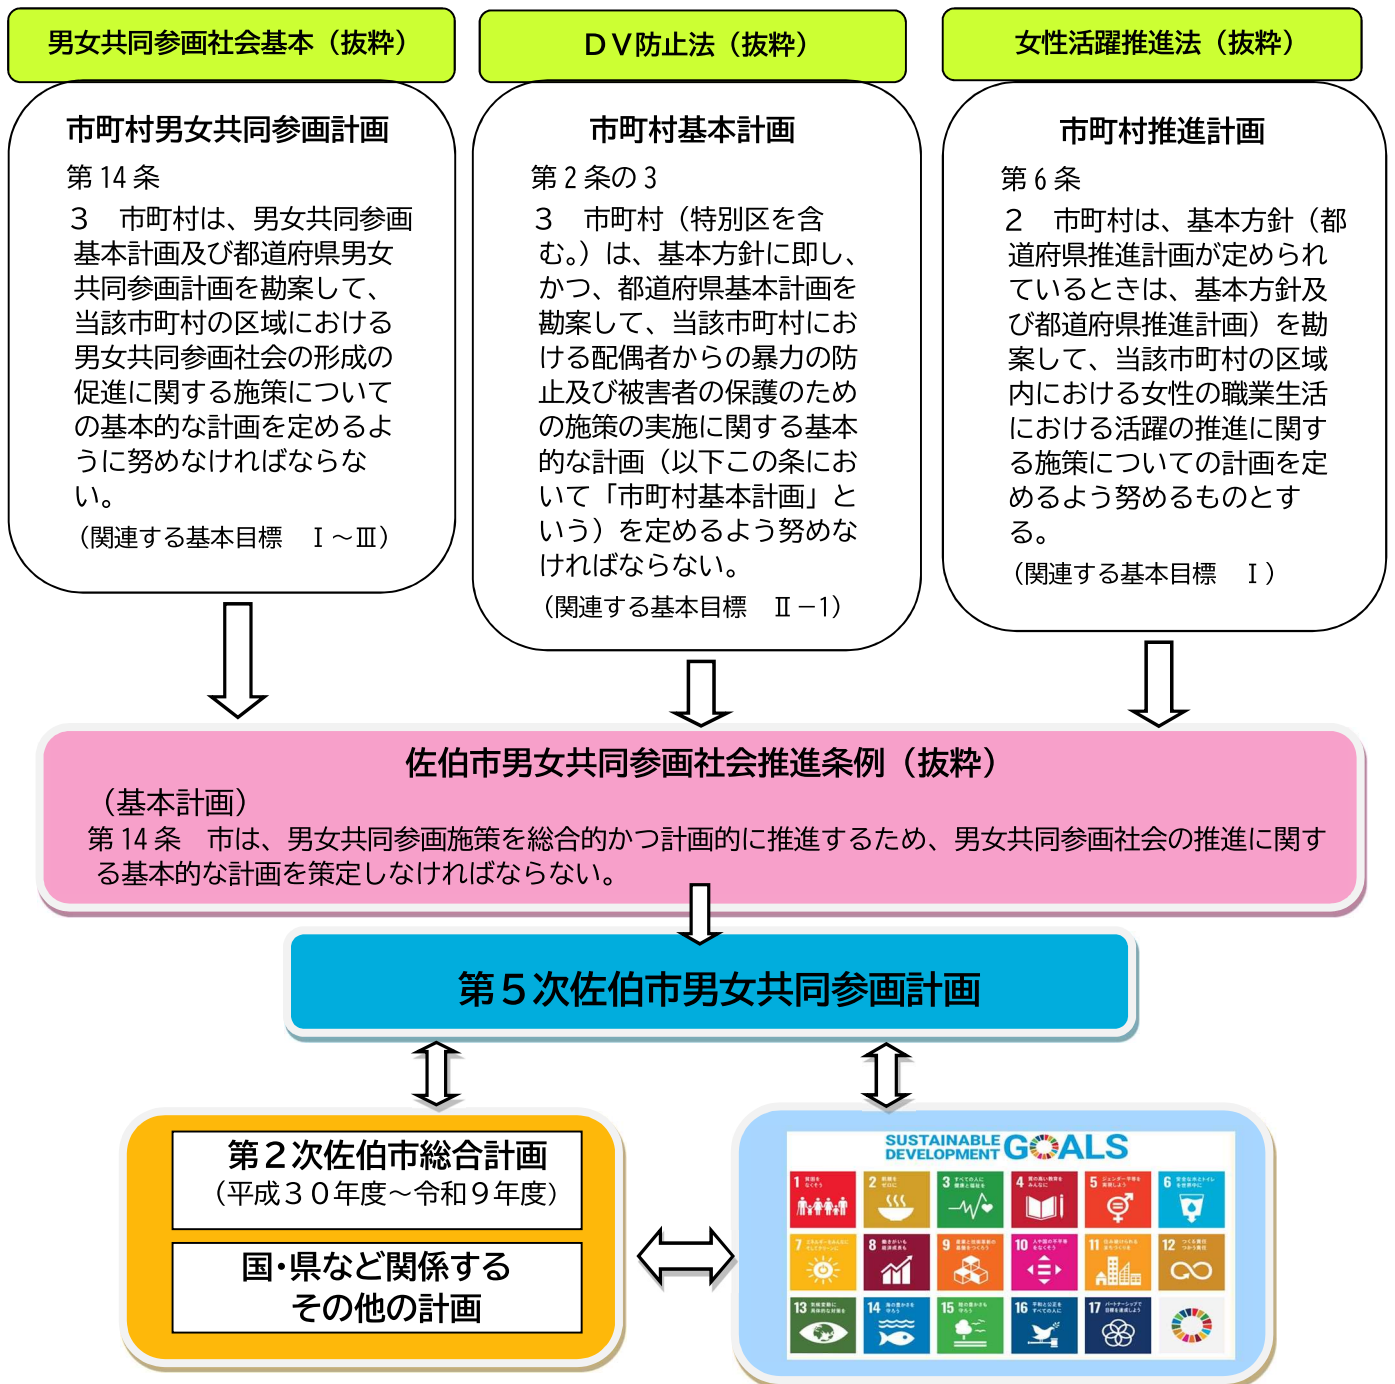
男女共同参画社会基本（抜粋）

市町村男女共同参画計画

第 14 条

３　市町村は、男女共同参画基本計画及び都道府県男女共同参画計画を勘案して、当該市町村の区域における男女共同参画社会の形成の促進に関する施策についての基本的な計画を定めるように努めなければならない。

（関連する基本目標　Ⅰ～Ⅲ）

ＤＶ防止法（抜粋）

市町村基本計画

第２条の３

３　市町村（特別区を含む。）は、基本方針に即し、かつ、都道府県基本計画を勘案して、当該市町村における配偶者からの暴力の防止及び被害者の保護のための施策の実施に関する基本的な計画（以下この条において「市町村基本計画」という）を定めるよう努めなければならない。

（関連する基本目標　Ⅱ－１）

女性活躍推進法（抜粋）

市町村推進計画

第６条

２　市町村は、基本方針（都道府県推進計画が定められているときは、基本方針及び都道府県推進計画）を勘案して、当該市町村の区域内における女性の職業生活における活躍の推進に関する施策についての計画を定めるよう努めるものとする。

（関連する基本目標　Ⅰ）

佐伯市男女共同参画社会推進条例（抜粋）

（基本計画）

第 14 条　市は、男女共同参画施策を総合的かつ計画的に推進するため、男女共同参画社会の推進に関する基本的な計画を策定しなければならない。

第５次佐伯市男女共同参画計画

第２次佐伯市総合計画
（平成３０年度～令和９年度）

国･県など関係する
その他の計画

SUSTAINABLE DEVELOPMENT GOALS

1 2 3 4 5 6 7 8 9 10 11 12 13 14 15 16 17